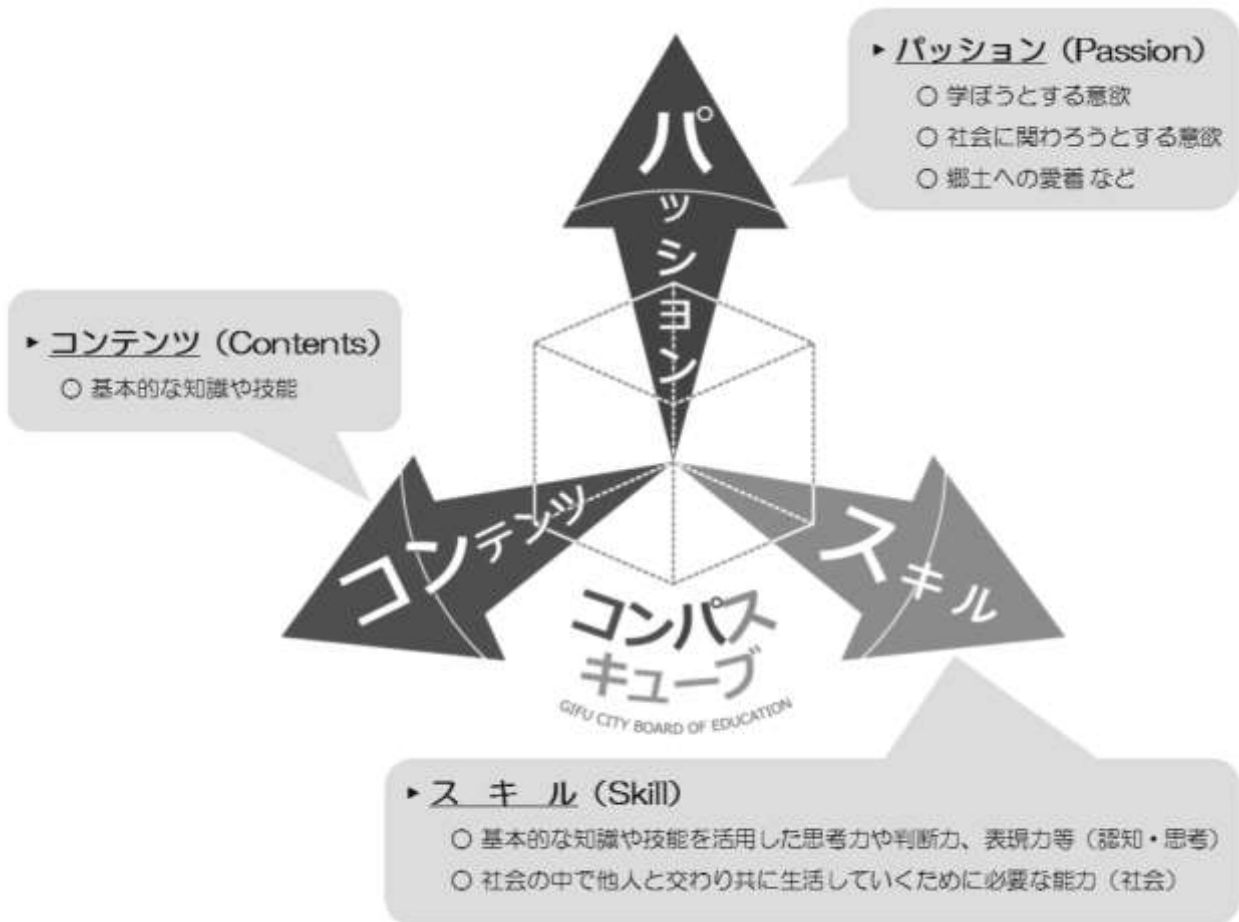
▸ パッション（Passion）
○ 学ぼうとする意欲
○ 社会に関わろうとする意欲
○ 郷土への愛着 など

パッション

▸ コンテンツ（Contents）
○ 基本的な知識や技能

コンテンツ

スキル

コンパスキューブ
GIFU CITY BOARD OF EDUCATION

▸ スキル（Skill）
○ 基本的な知識や技能を活用した思考力や判断力、表現力等（認知・思考）
○ 社会の中で他人と交わり共に生活していくために必要な能力（社会）